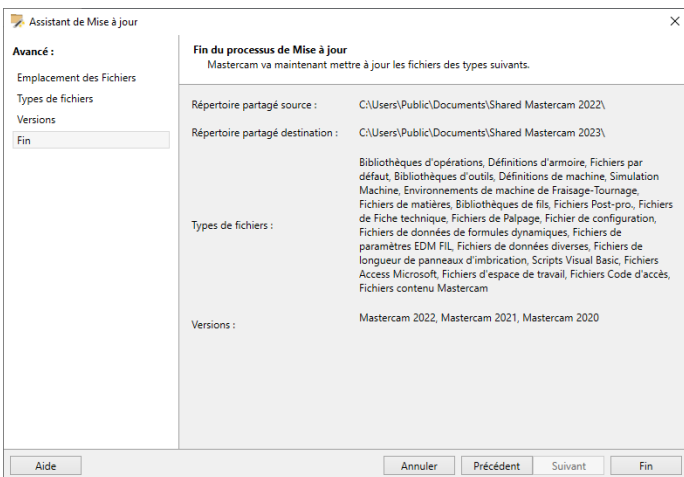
Assistant de Mise à jour

×

Avancé :

Emplacement des Fichiers

Types de fichiers

Versions

Fin

Fin du processus de Mise à jour

Mastercam va maintenant mettre à jour les fichiers des types suivants.

Répertoire partagé source : C:\Users\Public\Documents\Shared Mastercam 2022\

Répertoire partagé destination : C:\Users\Public\Documents\Shared Mastercam 2023\

Types de fichiers : Bibliothèques d'opérations, Définitions d'armoire, Fichiers par défaut, Bibliothèques d'outils, Définitions de machine, Simulation Machine, Environnements de machine de Fraisage-Tournage, Fichiers de matières, Bibliothèques de fils, Fichiers Post-pro., Fichiers de Fiche technique, Fichiers de Palpage, Fichier de configuration, Fichiers de données de formules dynamiques, Fichiers de paramètres EDM FIL, Fichiers de données diverses, Fichiers de longueur de panneaux d'imbrication, Scripts Visual Basic, Fichiers Access Microsoft, Fichiers d'espace de travail, Fichiers Code d'accès, Fichiers contenu Mastercam

Versions : Mastercam 2022, Mastercam 2021, Mastercam 2020

Aide

Annuler

Précédent

Suivant

Fin